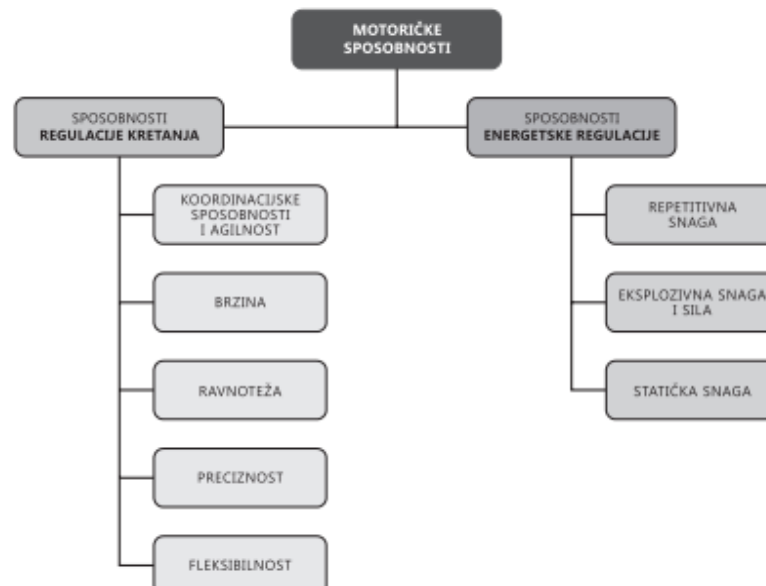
MOTORIČKE SPOSOBNOSTI

SPOSOBNOSTI
REGULACIJE KRETANJA

KOORDINACIJSKE SPOSOBNOSTI I AGILNOST

BRZINA

RAVNOTEŽA

PRECIZNOST

FLEKSIBILNOST

SPOSOBNOSTI
ENERGETSKE REGULACIJE

REPETITIVNA SNAGA

EKSPLOZIVNA SNAGA I SILA

STATIČKA SNAGA